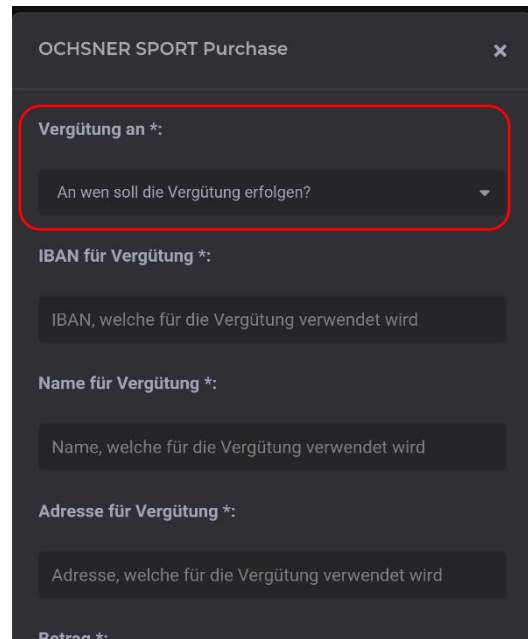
OCHSNER SPORT Purchase

×

Vergütung an *:

An wen soll die Vergütung erfolgen?

IBAN für Vergütung *:

IBAN, welche für die Vergütung verwendet wird

Name für Vergütung *:

Name, welche für die Vergütung verwendet wird

Adresse für Vergütung *:

Adresse, welche für die Vergütung verwendet wird

Betrag *: